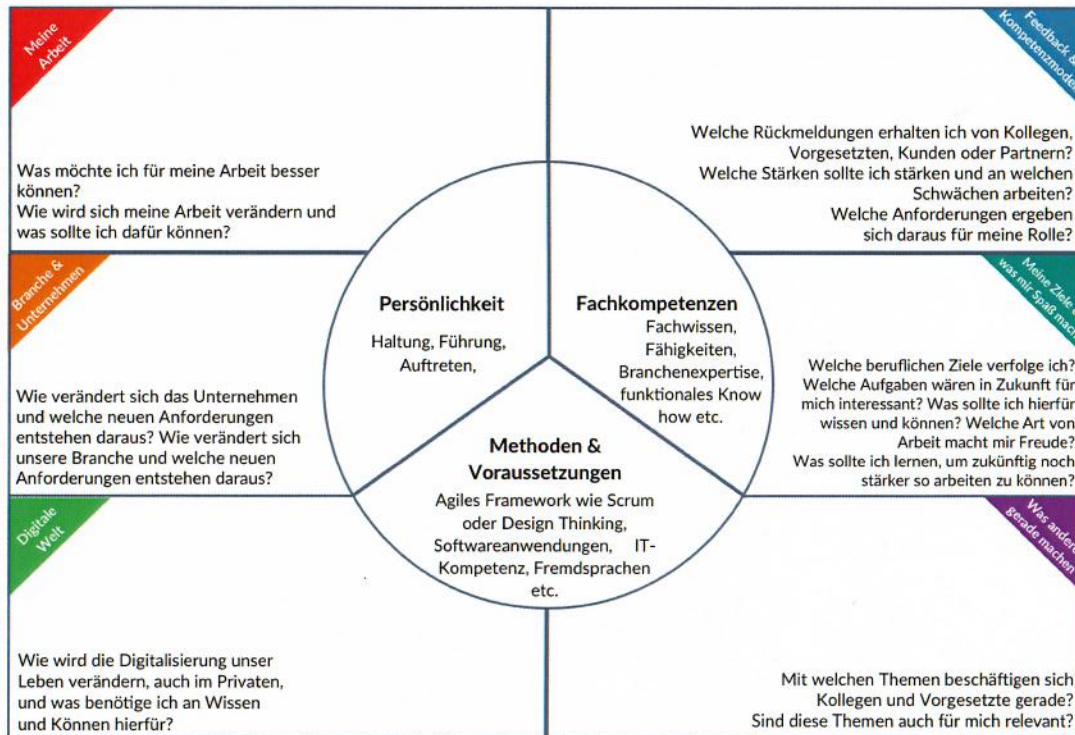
Meine Arbeit

Was möchte ich für meine Arbeit besser können?
Wie wird sich meine Arbeit verändern und was sollte ich dafür können?

Feedback & Kompetenzmode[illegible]

Welche Rückmeldungen erhalten ich von Kollegen, Vorgesetzten, Kunden oder Partnern?
Welche Stärken sollte ich stärken und an welchen Schwächen arbeiten?
Welche Anforderungen ergeben sich daraus für meine Rolle?

Branche & Unternehmen

Wie verändert sich das Unternehmen und welche neuen Anforderungen entstehen daraus? Wie verändert sich unsere Branche und welche neuen Anforderungen entstehen daraus?

Persönlichkeit

Haltung, Führung, Auftreten,

Fachkompetenzen

Fachwissen, Fähigkeiten, Branchenexpertise, funktionales Know how etc.

Methoden & Voraussetzungen

Agiles Framework wie Scrum oder Design Thinking, Softwareanwendungen, IT-Kompetenz, Fremdsprachen etc.

Meine Ziele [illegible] was mir Spaß mac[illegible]

Welche beruflichen Ziele verfolge ich?
Welche Aufgaben wären in Zukunft für mich interessant? Was sollte ich hierfür wissen und können? Welche Art von Arbeit macht mir Freude?
Was sollte ich lernen, um zukünftig noch stärker so arbeiten zu können?

Digitale Welt

Wie wird die Digitalisierung unser Leben verändern, auch im Privaten, und was benötige ich an Wissen und Können hierfür?

Was andere gerade machen

Mit welchen Themen beschäftigen sich Kollegen und Vorgesetzte gerade?
Sind diese Themen auch für mich relevant?